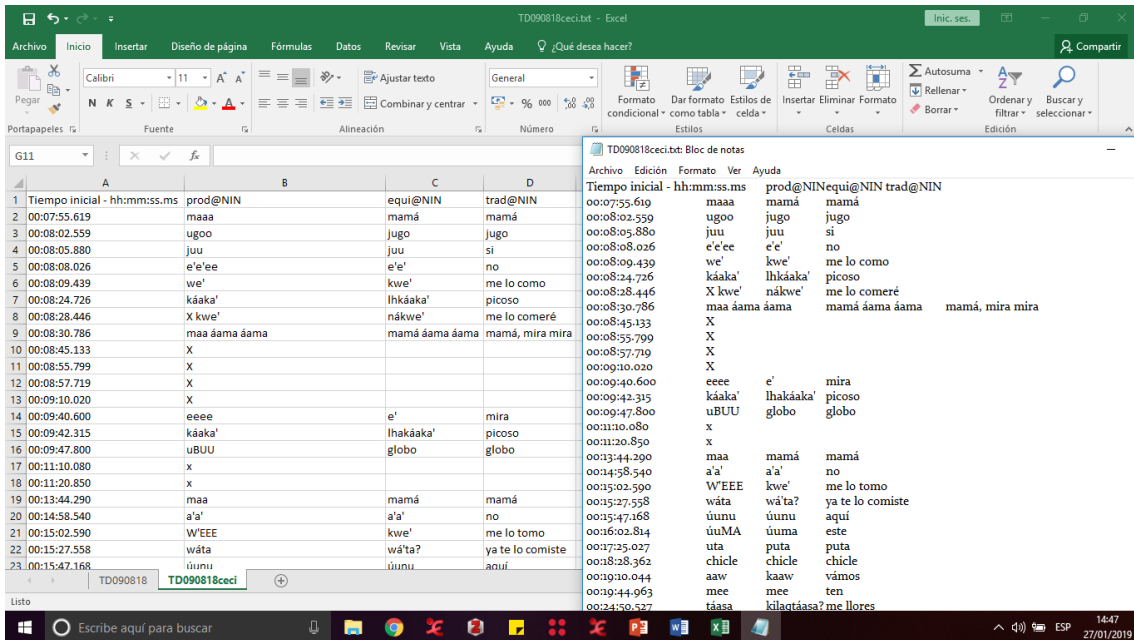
TD090818ceci.txt - Excel

Inic. ses.

Archivo Inicio Insertar Diseño de página Fórmulas Datos Revisar Vista Ayuda ¿Qué desea hacer? Compartir

Pegar Calibri 11 N K S Ajustar texto Combinar y centrar General % 000 Formato condicional Dar formato como tabla Estilos de celda Insertar Eliminar Formato Autosuma Rellenar Borrar Ordenar y filtrar Buscar y seleccionar

Portapapeles Fuente Alineación Número Estilos Celdas Edición

G11 fx

| | A | B | C | D |
|---|---|---|---|---|
| 1 | Tiempo inicial - hh:mm:ss.ms | prod@NIN | equi@NIN | trad@NIN |
| 2 | 00:07:55.619 | maaa | mamá | mamá |
| 3 | 00:08:02.559 | ugoo | jugo | jugo |
| 4 | 00:08:05.880 | juu | juu | si |
| 5 | 00:08:08.026 | e'e'ee | e'e' | no |
| 6 | 00:08:09.439 | we' | kwe' | me lo como |
| 7 | 00:08:24.726 | káaka' | lhkáaka' | picoso |
| 8 | 00:08:28.446 | X kwe' | nákwe' | me lo comeré |
| 9 | 00:08:30.786 | maa áama áama | mamá áama áama | mamá, mira mira |
| 10 | 00:08:45.133 | X | | |
| 11 | 00:08:55.799 | X | | |
| 12 | 00:08:57.719 | X | | |
| 13 | 00:09:10.020 | X | | |
| 14 | 00:09:40.600 | eeee | e' | mira |
| 15 | 00:09:42.315 | káaka' | lhakáaka' | picoso |
| 16 | 00:09:47.800 | uBUU | globo | globo |
| 17 | 00:11:10.080 | x | | |
| 18 | 00:11:20.850 | x | | |
| 19 | 00:13:44.290 | maa | mamá | mamá |
| 20 | 00:14:58.540 | a'a' | a'a' | no |
| 21 | 00:15:02.590 | W'EEE | kwe' | me lo tomo |
| 22 | 00:15:27.558 | wáta | wá'ta? | ya te lo comiste |
| 23 | 00:15:47.168 | úunu | úunu | aquí |

TD090818 TD090818ceci

Listo

TD090818ceci.txt: Bloc de notas

Archivo Edición Formato Ver Ayuda

Tiempo inicial - hh:mm:ss.ms prod@NINequi@NIN trad@NIN
00:07:55.619 maaa mamá mamá
00:08:02.559 ugoo jugo jugo
00:08:05.880 juu juu si
00:08:08.026 e'e'ee e'e' no
00:08:09.439 we' kwe' me lo como
00:08:24.726 káaka' lhkáaka' picoso
00:08:28.446 X kwe' nákwe' me lo comeré
00:08:30.786 maa áama áama mamá áama áama mamá, mira mira
00:08:45.133 X
00:08:55.799 X
00:08:57.719 X
00:09:10.020 X
00:09:40.600 eeee e' mira
00:09:42.315 káaka' lhakáaka' picoso
00:09:47.800 uBUU globo globo
00:11:10.080 x
00:11:20.850 x
00:13:44.290 maa mamá mamá
00:14:58.540 a'a' a'a' no
00:15:02.590 W'EEE kwe' me lo tomo
00:15:27.558 wáta wá'ta? ya te lo comiste
00:15:47.168 úunu úunu aquí
00:16:02.814 úuMA úuma este
00:17:25.027 uta puta puta
00:18:28.362 chicle chicle chicle
00:19:10.044 aaw kaaw vámos
00:19:44.963 mee mee ten
00:24:50.527 táasa kilagtáasa? me llores

Escribe aquí para buscar

ESP 14:47 27/01/2019